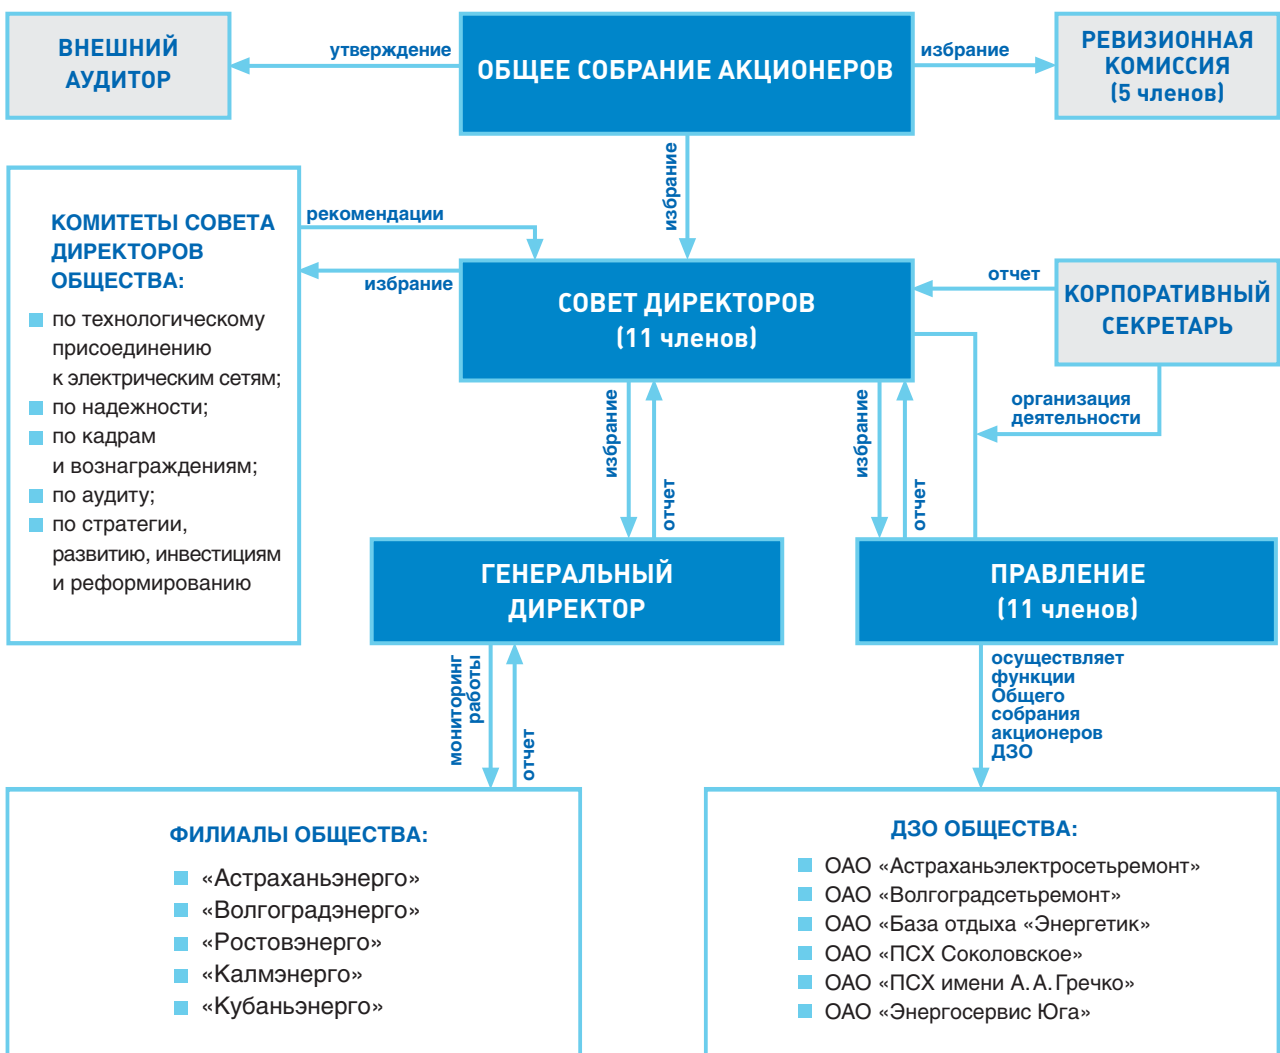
ВНЕШНИЙ АУДИТОР

утверждение

ОБЩЕЕ СОБРАНИЕ АКЦИОНЕРОВ

избрание

РЕВИЗИОННАЯ КОМИССИЯ (5 членов)

избрание

КОМИТЕТЫ СОВЕТА ДИРЕКТОРОВ ОБЩЕСТВА:

по технологическому присоединению к электрическим сетям;
по надежности;
по кадрам и вознаграждениям;
по аудиту;
по стратегии, развитию, инвестициям и реформированию

рекомендации

избрание

СОВЕТ ДИРЕКТОРОВ (11 членов)

отчет

КОРПОРАТИВНЫЙ СЕКРЕТАРЬ

организация деятельности

избрание

отчет

избрание

отчет

ГЕНЕРАЛЬНЫЙ ДИРЕКТОР

ПРАВЛЕНИЕ (11 членов)

мониторинг работы

отчет

осуществляет функции Общего собрания акционеров ДЗО

ФИЛИАЛЫ ОБЩЕСТВА:

«Астраханьэнерго»
«Волгоградэнерго»
«Ростовэнерго»
«Калмэнерго»
«Кубаньэнерго»

ДЗО ОБЩЕСТВА:

ОАО «Астраханьэлектросетьремонт»
ОАО «Волгоградсетьремонт»
ОАО «База отдыха «Энергетик»
ОАО «ПСХ Соколовское»
ОАО «ПСХ имени А. А. Гречко»
ОАО «Энергосервис Юга»